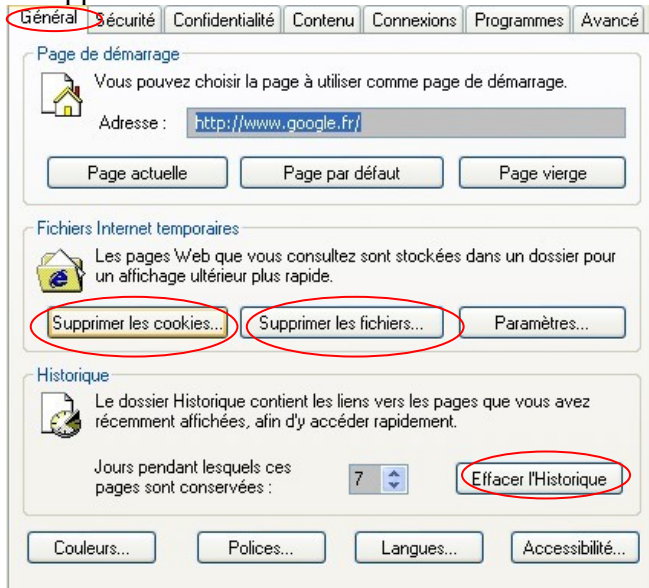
Général | Sécurité | Confidentialité | Contenu | Connexions | Programmes | Avancé

Page de démarrage

Vous pouvez choisir la page à utiliser comme page de démarrage.

Adresse : http://www.google.fr/

Page actuelle | Page par défaut | Page vierge

Fichiers Internet temporaires

Les pages Web que vous consultez sont stockées dans un dossier pour un affichage ultérieur plus rapide.

Supprimer les cookies... | Supprimer les fichiers... | Paramètres...

Historique

Le dossier Historique contient les liens vers les pages que vous avez récemment affichées, afin d'y accéder rapidement.

Jours pendant lesquels ces pages sont conservées : 7

Effacer l'Historique

Couleurs... | Polices... | Langues... | Accessibilité...